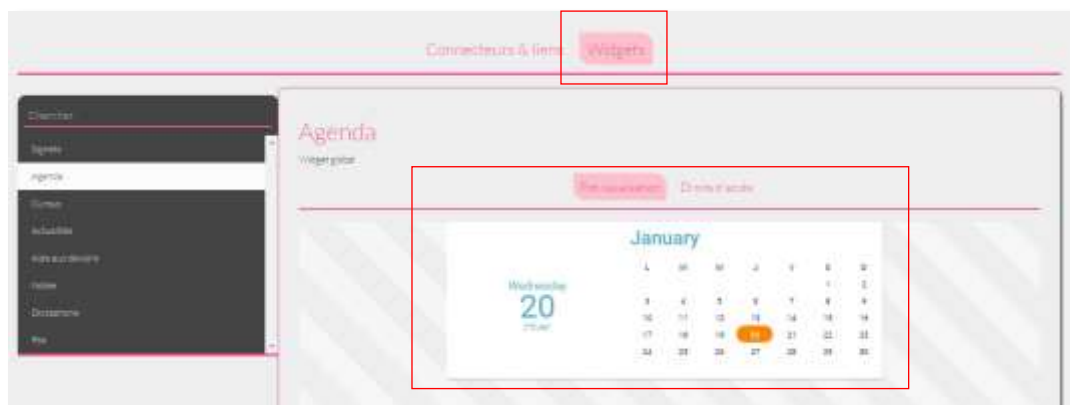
Connecteurs & liens Widgets

Chercher
Signets
Agenda
Cursus
Actualités
Aide aux devoirs
Notes
Dictionnaire
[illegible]

Agenda
Widget global

Prévisualisation Droits d'accès

Wednesday
20
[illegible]

January

| L | M | M | J | V | S | D |
|---|---|---|---|---|---|---|
| | | | | | 1 | 2 |
| 3 | 4 | 5 | 6 | 7 | 8 | 9 |
| 10 | 11 | 12 | 13 | 14 | 15 | 16 |
| 17 | 18 | 19 | 20 | 21 | 22 | 23 |
| 24 | 25 | 26 | 27 | 28 | 29 | 30 |